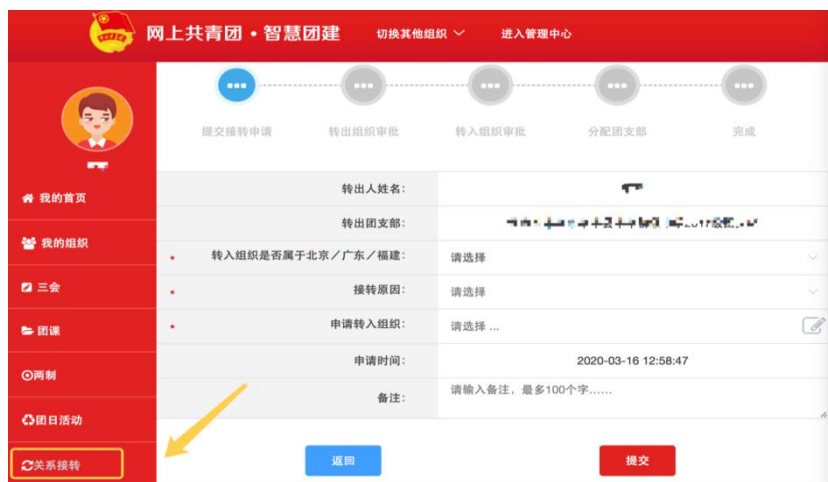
网上共青团 • 智慧团建 切换其他组织 进入管理中心

提交接转申请 转出组织审批 转入组织审批 分配团支部 完成

我的首页
我的组织
三会
团课
两制
团日活动
关系接转

| | |
|---|---|
| 转出人姓名: | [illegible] |
| 转出团支部: | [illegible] |
| * 转入组织是否属于北京/广东/福建: | 请选择 |
| * 接转原因: | 请选择 |
| * 申请转入组织: | 请选择 ... |
| 申请时间: | 2020-03-16 12:58:47 |
| 备注: | 请输入备注，最多100个字...... |

返回 提交